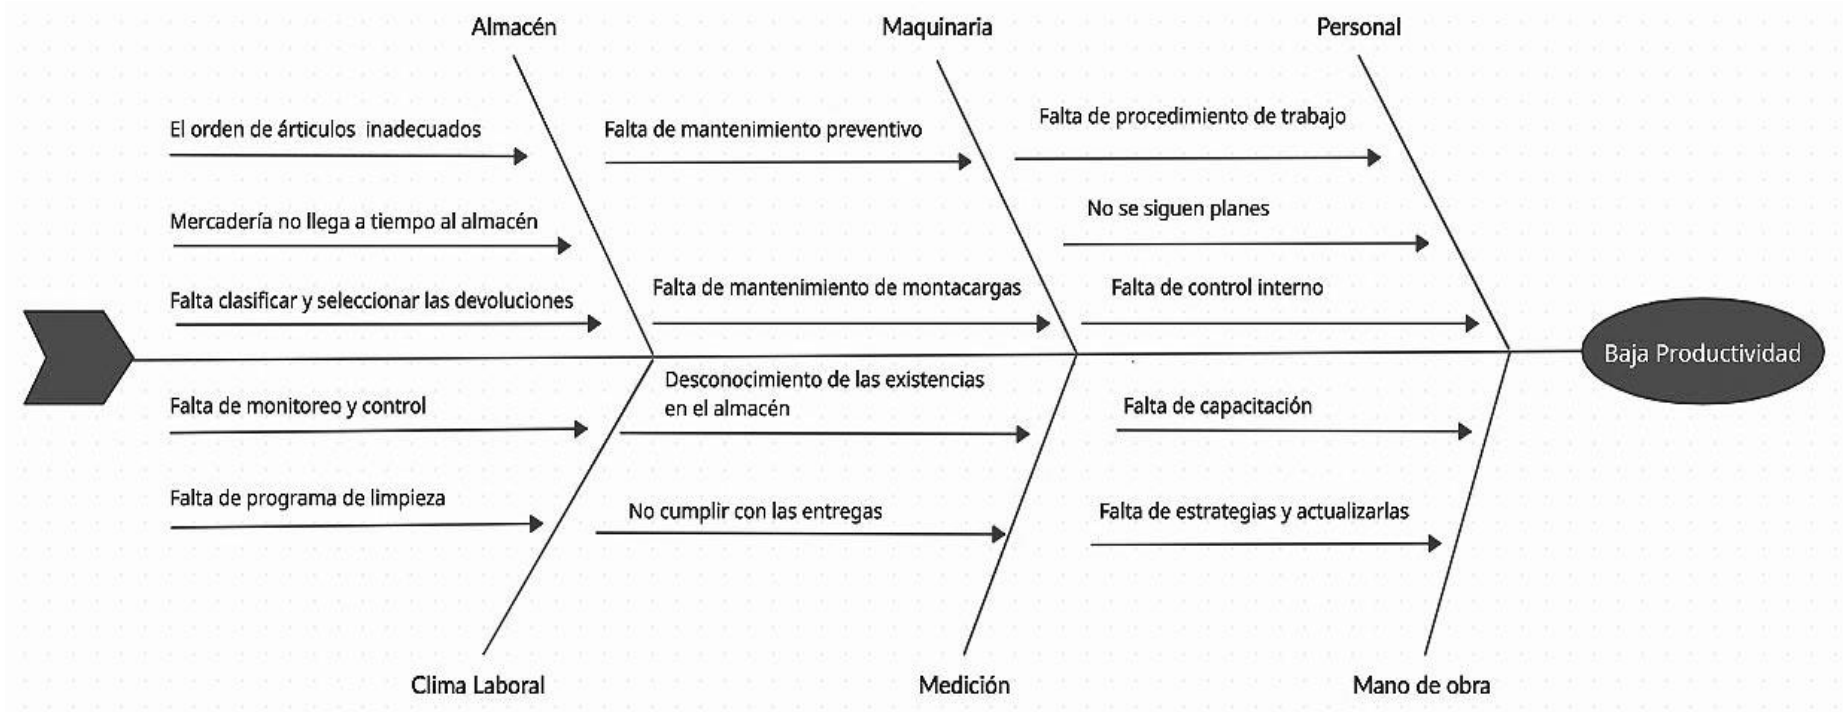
Almacén

El orden de árticulos inadecuados

Mercadería no llega a tiempo al almacén

Falta clasificar y seleccionar las devoluciones

Maquinaria

Falta de mantenimiento preventivo

Falta de mantenimiento de montacargas

Personal

Falta de procedimiento de trabajo

No se siguen planes

Falta de control interno

Baja Productividad

Falta de monitoreo y control

Falta de programa de limpieza

Clima Laboral

Desconocimiento de las existencias en el almacén

No cumplir con las entregas

Medición

Falta de capacitación

Falta de estrategias y actualizarlas

Mano de obra